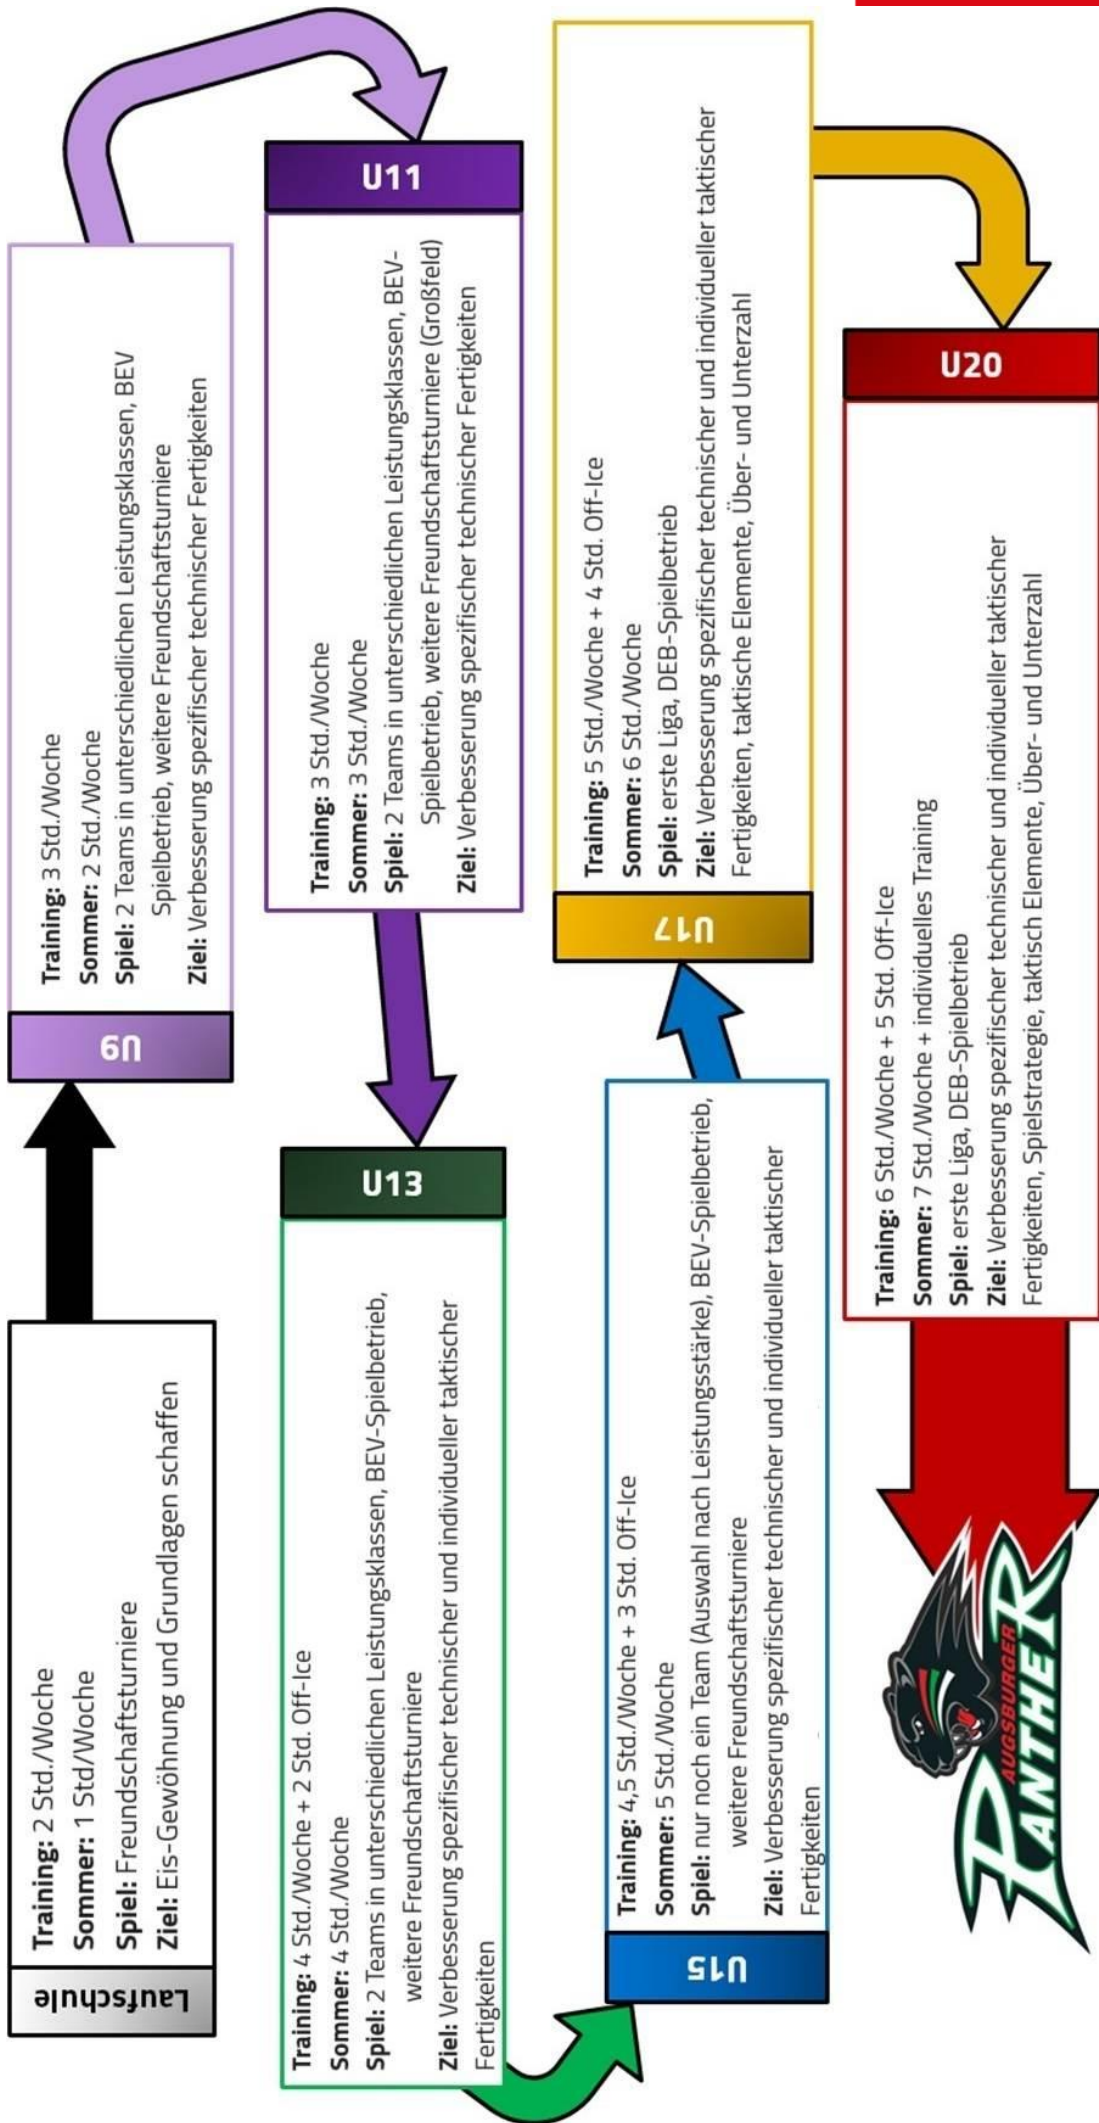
Laufschule

Training: 2 Std./Woche
Sommer: 1 Std/Woche
Spiel: Freundschaftsturniere
Ziel: Eis-Gewöhnung und Grundlagen schaffen

U9

Training: 3 Std./Woche
Sommer: 2 Std./Woche
Spiel: 2 Teams in unterschiedlichen Leistungsklassen, BEV Spielbetrieb, weitere Freundschaftsturniere
Ziel: Verbesserung spezifischer technischer Fertigkeiten

U11

Training: 3 Std./Woche
Sommer: 3 Std./Woche
Spiel: 2 Teams in unterschiedlichen Leistungsklassen, BEV-Spielbetrieb, weitere Freundschaftsturniere (Großfeld)
Ziel: Verbesserung spezifischer technischer Fertigkeiten

U13

Training: 4 Std./Woche + 2 Std. Off-Ice
Sommer: 4 Std./Woche
Spiel: 2 Teams in unterschiedlichen Leistungsklassen, BEV-Spielbetrieb, weitere Freundschaftsturniere
Ziel: Verbesserung spezifischer technischer und individueller taktischer Fertigkeiten

U15

Training: 4,5 Std./Woche + 3 Std. Off-Ice
Sommer: 5 Std./Woche
Spiel: nur noch ein Team (Auswahl nach Leistungsstärke), BEV-Spielbetrieb, weitere Freundschaftsturniere
Ziel: Verbesserung spezifischer technischer und individueller taktischer Fertigkeiten

U17

Training: 5 Std./Woche + 4 Std. Off-Ice
Sommer: 6 Std./Woche
Spiel: erste Liga, DEB-Spielbetrieb
Ziel: Verbesserung spezifischer technischer und individueller taktischer Fertigkeiten, taktische Elemente, Über- und Unterzahl

U20

Training: 6 Std./Woche + 5 Std. Off-Ice
Sommer: 7 Std./Woche + individuelles Training
Spiel: erste Liga, DEB-Spielbetrieb
Ziel: Verbesserung spezifischer technischer und individueller taktischer Fertigkeiten, Spielstrategie, taktisch Elemente, Über- und Unterzahl

AUGSBURGER PANTHER